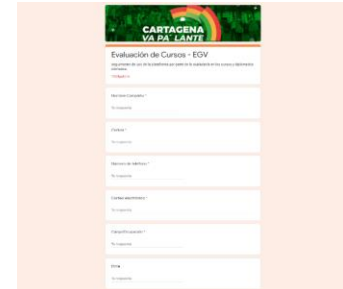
CARTAGENA
VA PA' LANTE

Evaluación de Cursos - EGV

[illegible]

* Obligatorio

Nombre Completo *

Tu respuesta

Entidad *

Tu respuesta

Número de teléfono *

Tu respuesta

Correo electrónico *

Tu respuesta

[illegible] *

Tu respuesta

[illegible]

Tu respuesta